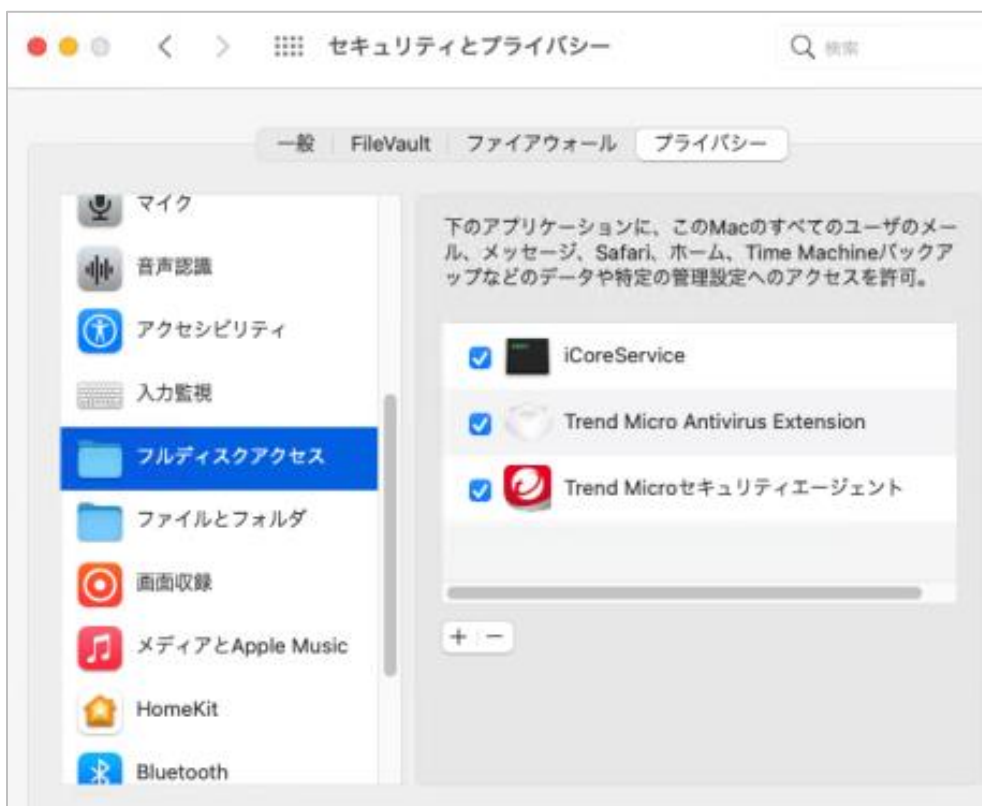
セキュリティとプライバシー

検索

一般 FileVault ファイアウォール プライバシー

マイク

音声認識

アクセシビリティ

入力監視

フルディスクアクセス

ファイルとフォルダ

画面収録

メディアとApple Music

HomeKit

Bluetooth

下のアプリケーションに、このMacのすべてのユーザのメール、メッセージ、Safari、ホーム、Time Machineバックアップなどのデータや特定の管理設定へのアクセスを許可。

iCoreService

Trend Micro Antivirus Extension

Trend Microセキュリティエージェント

+ −